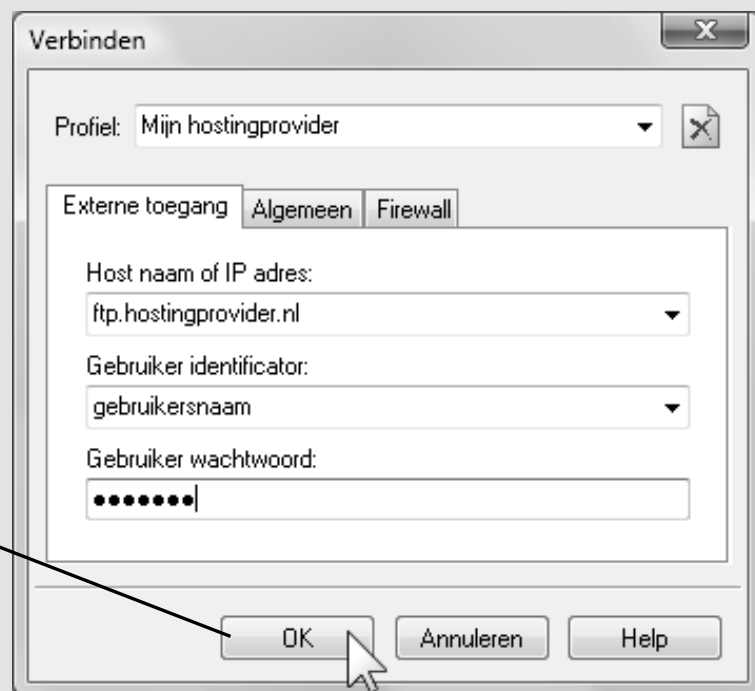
Verbinden

Profiel: Mijn hostingprovider

Externe toegang | Algemeen | Firewall

Host naam of IP adres:
ftp.hostingprovider.nl

Gebruiker identificator:
gebruikersnaam

Gebruiker wachtwoord:
•••••••

OK | Annuleren | Help